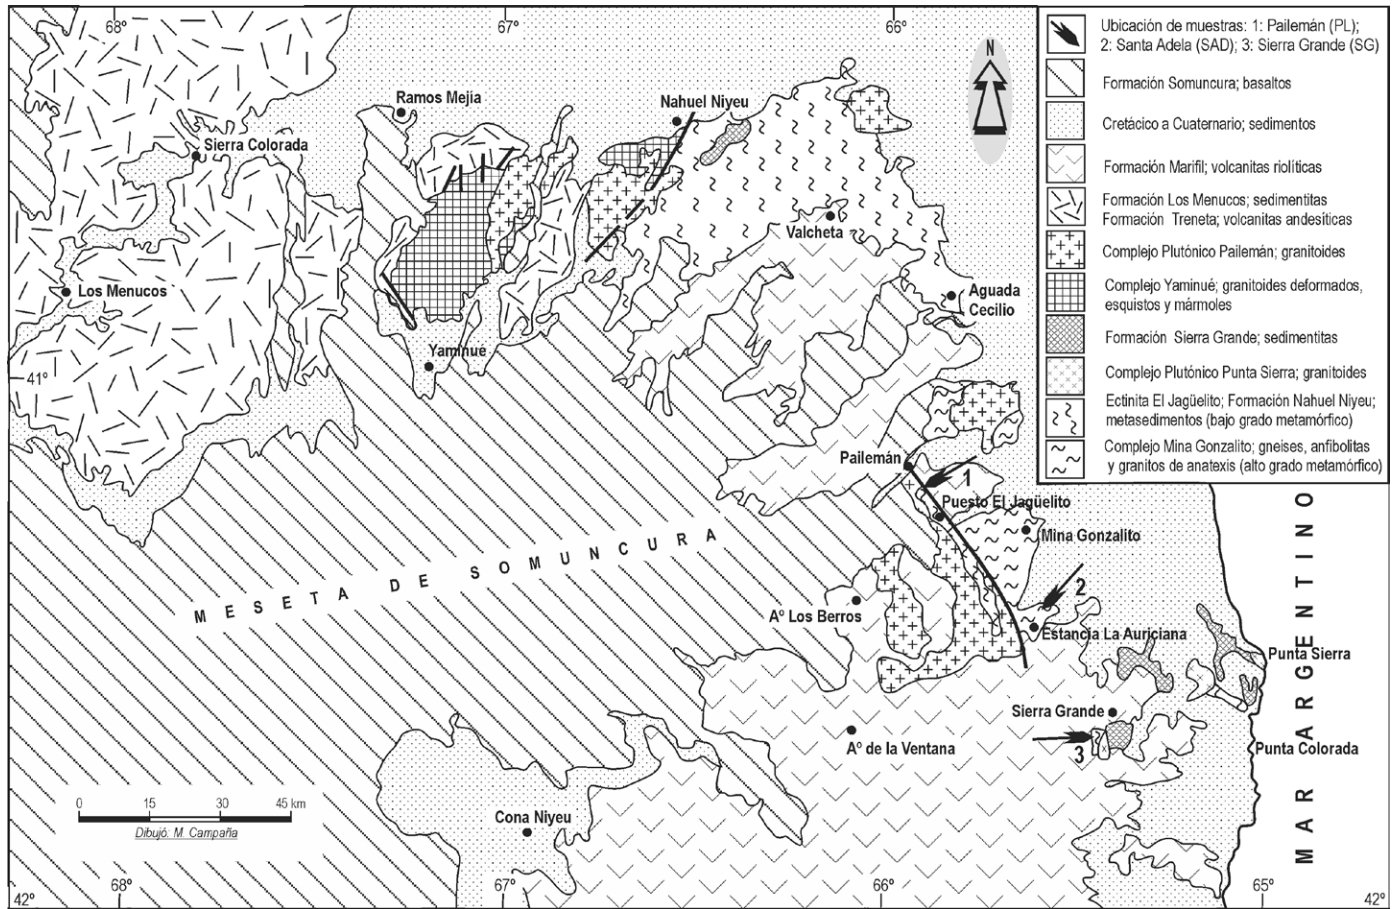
68°
67°
66°

Ubicación de muestras: 1: Pailemán (PL); 2: Santa Adela (SAD); 3: Sierra Grande (SG)
Formación Somuncura; basaltos
Cretácico a Cuaternario; sedimentos
Formación Marifil; volcanitas riolíticas
Formación Los Menucos; sedimentitas
Formación Treneta; volcanitas andesíticas
Complejo Plutónico Pailemán; granitoides
Complejo Yaminué; granitoides deformados, esquistos y mármoles
Formación Sierra Grande; sedimentitas
Complejo Plutónico Punta Sierra; granitoides
Ectinita El Jagüelito; Formación Nahuel Niyeu; metasedimentos (bajo grado metamórfico)
Complejo Mina Gonzalito; gneises, anfibolitas y granitos de anatexis (alto grado metamórfico)

N

Ramos Mejia
Sierra Colorada
Nahuel Niyeu
Valcheta
Los Menucos
Aguada Cecilio
Yaminue
41°
Pailemán
1
Puesto El Jagüelito
Mina Gonzalito
MESETA DE SOMUNCURA
2
Aº Los Berros
Estancia La Auriciana
Punta Sierra
Sierra Grande
3
Aº de la Ventana
Punta Colorada
MAR ARGENTINO
0 15 30 45 km
Dibujó: M. Campaña
Cona Niyeu
42°
68°
67°
66°
65°
42°